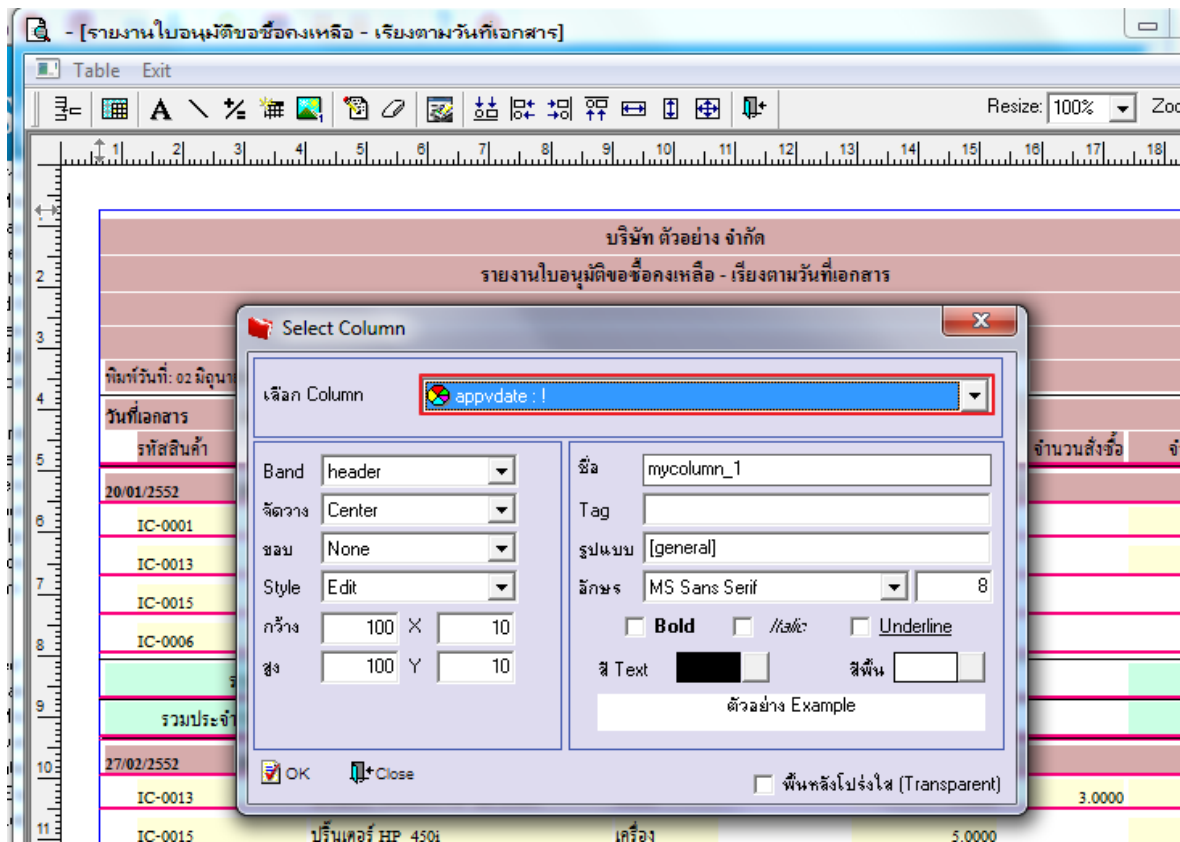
- [รายงานใบอนุมัติขอซื้อคงเหลือ - เรียงตามวันที่เอกสาร]

Table Exit

Resize: 100% Zoo

1 2 3 4 5 6 7 8 9 10 11 12 13 14 15 16 17 18

บริษัท ตัวอย่าง จำกัด

รายงานใบอนุมัติขอซื้อคงเหลือ - เรียงตามวันที่เอกสาร

พิมพ์วันที่: 02 มิถุนาย

วันที่เอกสาร

รหัสสินค้า

จำนวนสั่งซื้อ

20/01/2552

IC-0001

IC-0013

IC-0015

IC-0006

รวมประจำ

27/02/2552

IC-0013

3.0000

IC-0015 ปริ้นเตอร์ HP 450i เครื่อง 5.0000

Select Column

เลือก Column appvdate : !

Band header

จัดวาง Center

ขอบ None

Style Edit

กว้าง 100 X 10

สูง 100 Y 10

ชื่อ mycolumn_1

Tag

รูปแบบ [general]

อักษร MS Sans Serif 8

Bold Italic Underline

สี Text

สีพื้น

ตัวอย่าง Example

OK Close

พื้นหลังโปร่งใส (Transparent)